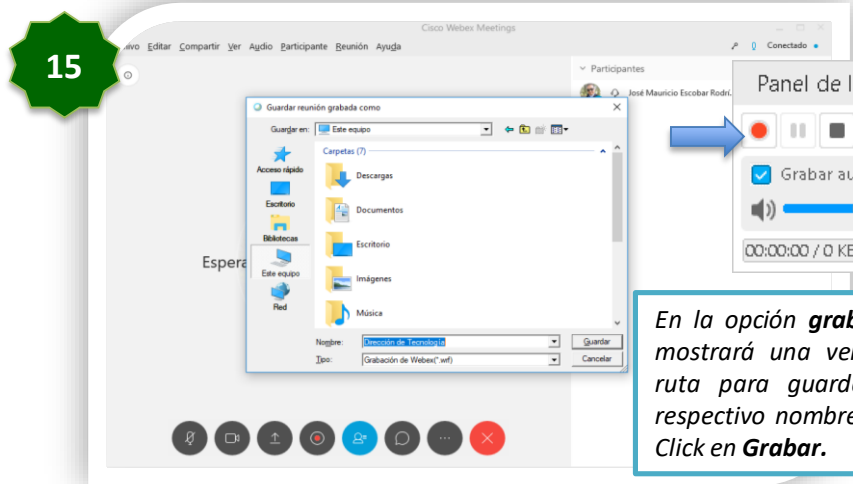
15

Cisco Webex Meetings

ivo Editar Compartir Ver Audio Participante Reunión Ayuda

Conectado

Participantes

José Mauricio Escobar Rodri.

Panel de l

Grabar au

00:00:00 / 0 KE

Guardar reunión grabada como

Guardar en: Este equipo

Acceso rápido

Escritorio

Bibliotecas

Este equipo

Red

Carpetas (7)

Descargas

Documentos

Escritorio

Imágenes

Música

Nombre: Dirección de Tecnología

Tipo: Grabación de Webex(*.wrf)

Guardar

Cancelar

Espera

En la opción grab mostrará una ve ruta para guard respectivo nombre Click en Grabar.